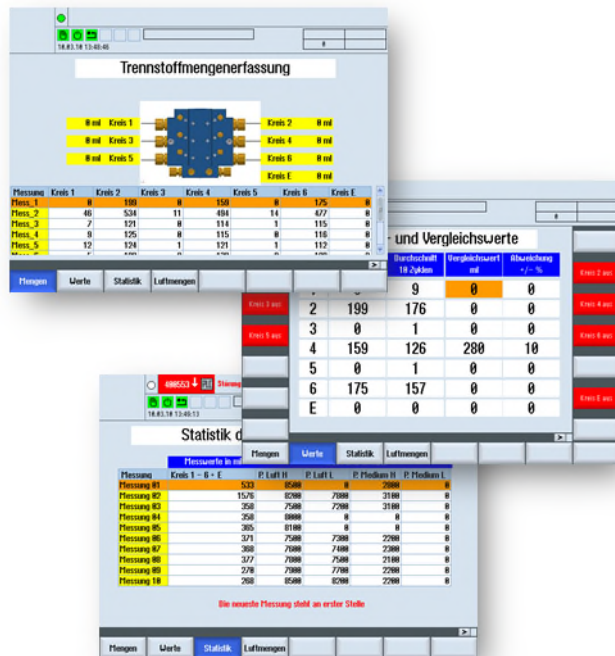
18.03.18 13:48:46

0

Trennstoffmengenerfassung

0 ml Kreis 1
0 ml Kreis 3
0 ml Kreis 5
Kreis 2 0 ml
Kreis 4 0 ml
Kreis 6 0 ml
Kreis E 0 ml

| Messung | Kreis 1 | Kreis 2 | Kreis 3 | Kreis 4 | Kreis 5 | Kreis 6 | Kreis E |
|---|---|---|---|---|---|---|---|
| Mess_1 | 0 | 199 | 0 | 159 | 0 | 175 | 0 |
| Mess_2 | 46 | 534 | 11 | 494 | 14 | 477 | 0 |
| Mess_3 | 7 | 121 | 0 | 114 | 1 | 115 | 0 |
| Mess_4 | 9 | 125 | 0 | 115 | 0 | 116 | 0 |
| Mess_5 | 12 | 124 | 1 | 121 | 1 | 112 | 0 |

Mengen | Werte | Statistik | Luftmengen

und Vergleichswerte

Kreis 3 aus
Kreis 5 aus
Kreis 2 aus
Kreis 4 aus
Kreis 6 aus
Kreis E aus

|  | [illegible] | Durchschnitt 10 Zyklen | Vergleichswert ml | Abweichung +/- % |
|---|---|---|---|---|
|  | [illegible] | 9 | 0 | 0 |
| 2 | 199 | 176 | 0 | 0 |
| 3 | 0 | 1 | 0 | 0 |
| 4 | 159 | 126 | 280 | 10 |
| 5 | 0 | 1 | 0 | 0 |
| 6 | 175 | 157 | 0 | 0 |
| E | 0 | 0 | 0 | 0 |

Mengen | Werte | Statistik | Luftmengen

400553 Störung
18.03.18 13:45:13

Statistik d

Messwerte in m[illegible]

| Messung | Kreis 1 - 6 + E | P. Luft H | P. Luft L | P. Medium H | P. Medium L |
|---|---|---|---|---|---|
| Messung #1 | 533 | 8500 | 0 | 2800 | 0 |
| Messung #2 | 1576 | 8200 | 7800 | 3100 | 0 |
| Messung #3 | 358 | 7500 | 7200 | 3100 | 0 |
| Messung #4 | 358 | 0000 | 0 | 0 | 0 |
| Messung #5 | 365 | 8100 | 0 | 0 | 0 |
| Messung #6 | 371 | 7500 | 7300 | 2200 | 0 |
| Messung #7 | 368 | 7600 | 7400 | 2300 | 0 |
| Messung #8 | 377 | 7800 | 7500 | 2100 | 0 |
| Messung #9 | 278 | 7900 | 7700 | 2200 | 0 |
| Messung #10 | 268 | 8500 | 8200 | 2200 | 0 |

Die neueste Messung steht an erster Stelle

Mengen | Werte | Statistik | Luftmengen